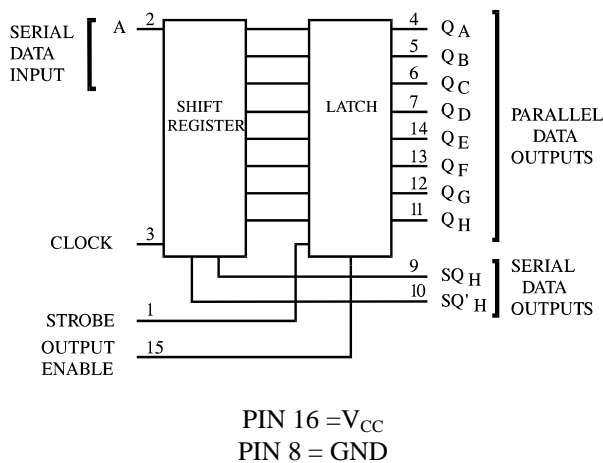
SERIAL DATA INPUT

A

2

SHIFT REGISTER

LATCH

4 $Q_A$

5 $Q_B$

6 $Q_C$

7 $Q_D$

14 $Q_E$

13 $Q_F$

12 $Q_G$

11 $Q_H$

PARALLEL DATA OUTPUTS

CLOCK

3

9 $SQ_H$

10 $SQ'_H$

SERIAL DATA OUTPUTS

STROBE

1

OUTPUT ENABLE

15

PIN 16 = $V_{CC}$
PIN 8 = GND